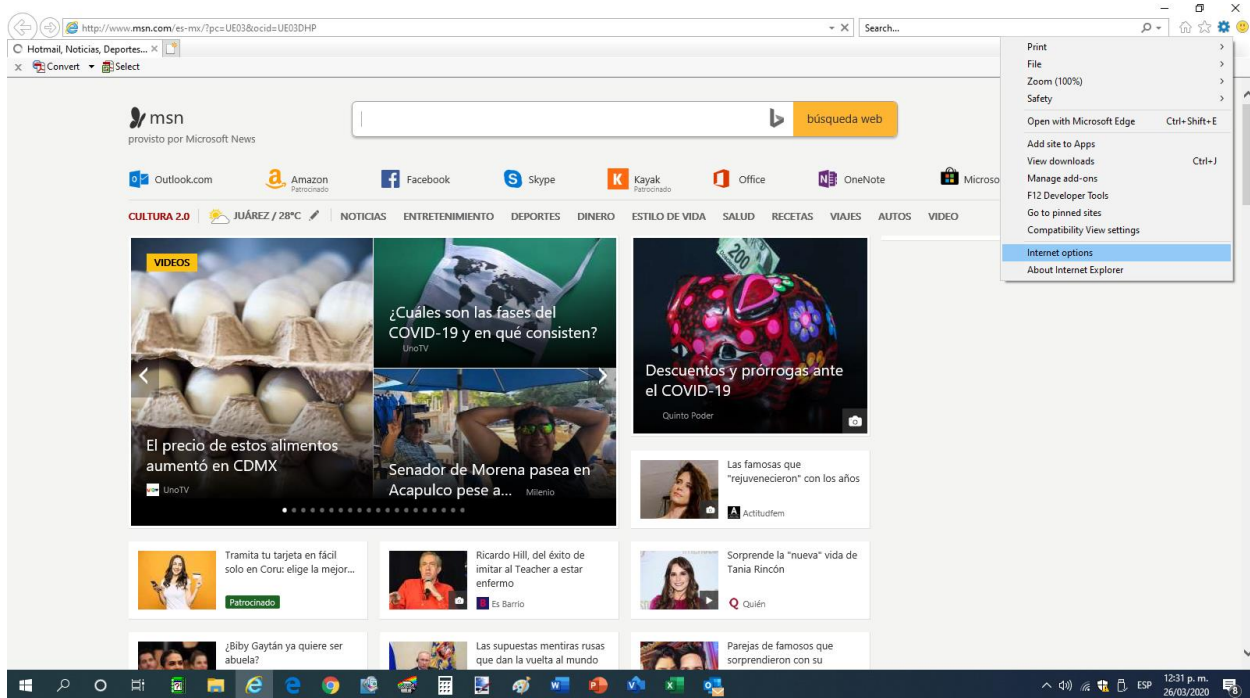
http://www.msn.com/es-mx/?pc=UE03&ocid=UE03DHP

Search...

Hotmail, Noticias, Deportes...

Convert Select

msn
provisto por Microsoft News

búsqueda web

Outlook.com
Amazon Patrocinado
Facebook
Skype
Kayak Patrocinado
Office
OneNote
Microso

CULTURA 2.0 JUÁREZ / 28°C NOTICIAS ENTRETENIMIENTO DEPORTES DINERO ESTILO DE VIDA SALUD RECETAS VIAJES AUTOS VIDEO

VIDEOS

El precio de estos alimentos aumentó en CDMX
UnoTV

¿Cuáles son las fases del COVID-19 y en qué consisten?
UnoTV

Senador de Morena pasea en Acapulco pese a...
Milenio

Descuentos y prórrogas ante el COVID-19
Quinto Poder

Las famosas que "rejuvenecieron" con los años
Actitudfem

Tramita tu tarjeta en fácil solo en Coru: elige la mejor...
Patrocinado

Ricardo Hill, del éxito de imitar al Teacher a estar enfermo
Es Barrio

Sorprende la "nueva" vida de Tania Rincón
Quién

¿Biby Gaytán ya quiere ser abuela?

Las supuestas mentiras rusas que dan la vuelta al mundo

Parejas de famosos que sorprendieron con su

Print
File
Zoom (100%)
Safety
Open with Microsoft Edge Ctrl+Shift+E
Add site to Apps
View downloads Ctrl+J
Manage add-ons
F12 Developer Tools
Go to pinned sites
Compatibility View settings
Internet options
About Internet Explorer

ESP 12:31 p. m. 26/03/2020